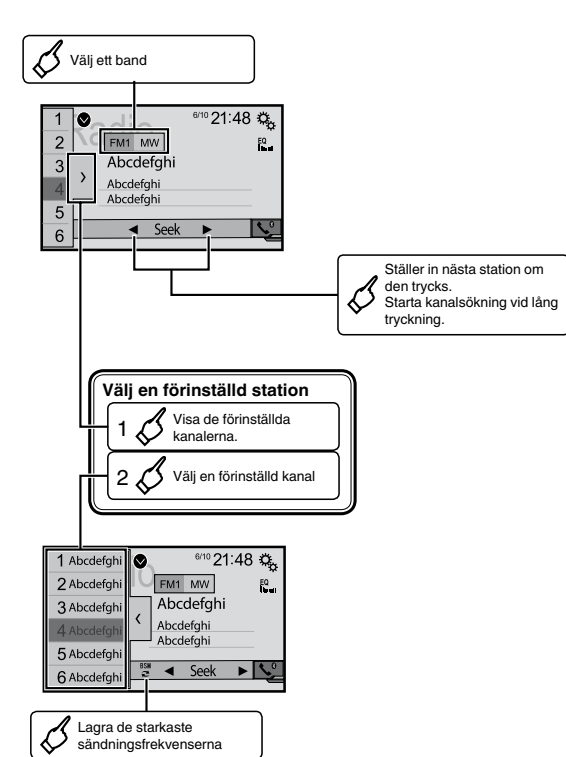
Välj ett band

1
2
3
4
5
6
Radio
6/10 21:48
FM1 MW
EQ
Abcdefghi
Abcdefghi
Abcdefghi
◄ Seek ►

Ställer in nästa station om den trycks.
Starta kanalsökning vid lång tryckning.

Välj en förinställd station
1 Visa de förinställda kanalerna.
2 Välj en förinställd kanal

1 Abcdefghi
2 Abcdefghi
3 Abcdefghi
4 Abcdefghi
5 Abcdefghi
6 Abcdefghi
Radio
6/10 21:48
FM1 MW
EQ
Abcdefghi
Abcdefghi
Abcdefghi
BSM
◄ Seek ►

Lagra de starkaste sändningsfrekvenserna